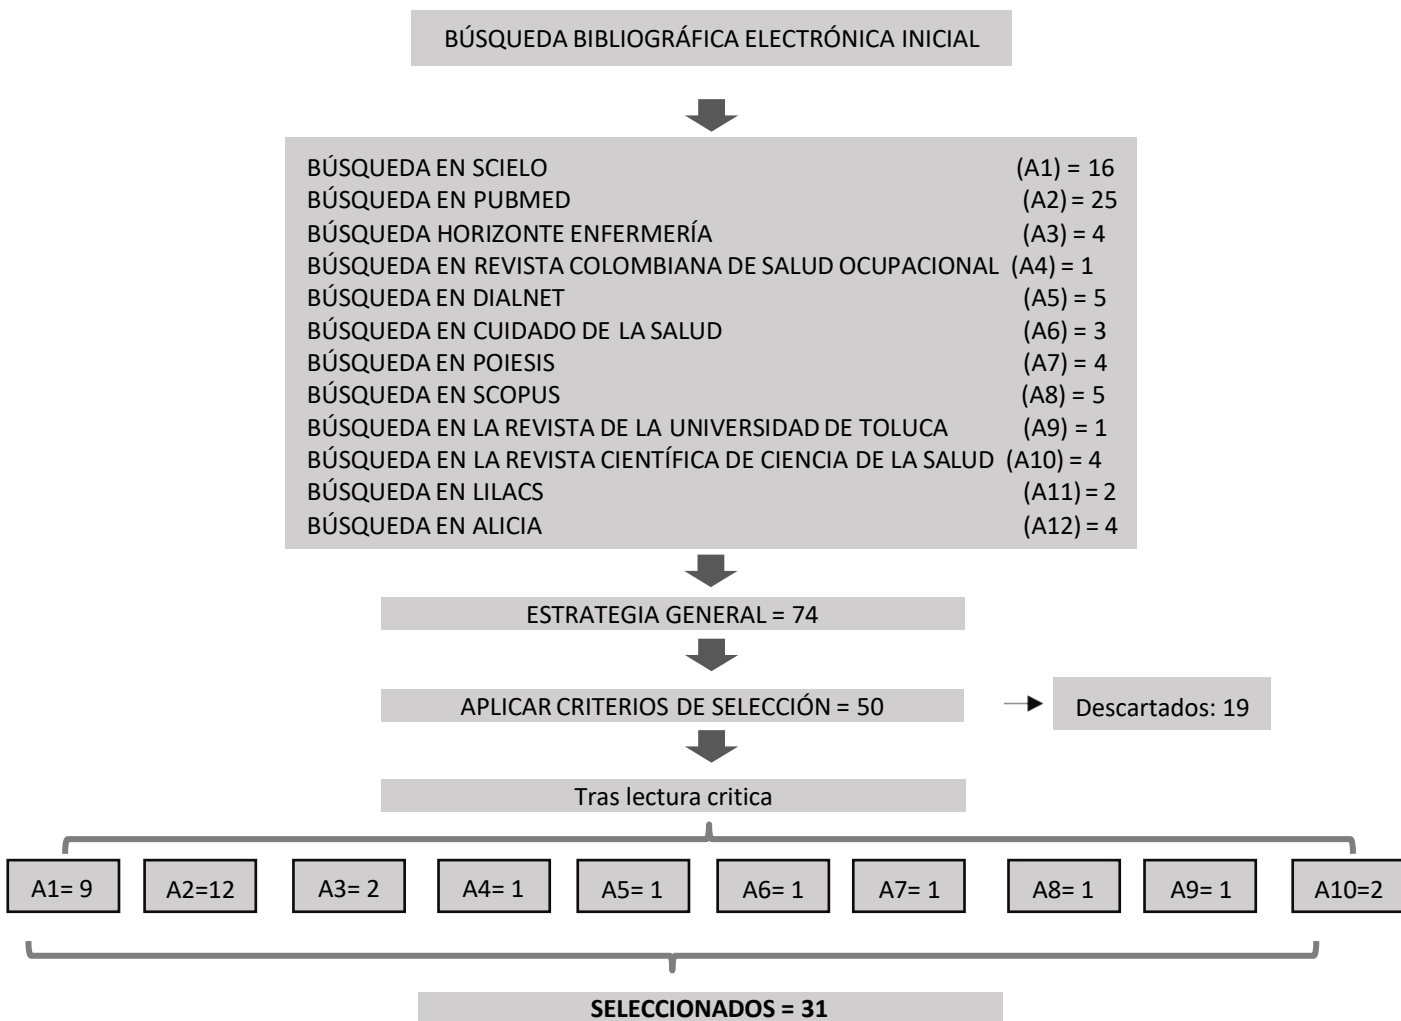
BÚSQUEDA BIBLIOGRÁFICA ELECTRÓNICA INICIAL

BÚSQUEDA EN SCIELO (A1) = 16
BÚSQUEDA EN PUBMED (A2) = 25
BÚSQUEDA HORIZONTE ENFERMERÍA (A3) = 4
BÚSQUEDA EN REVISTA COLOMBIANA DE SALUD OCUPACIONAL (A4) = 1
BÚSQUEDA EN DIALNET (A5) = 5
BÚSQUEDA EN CUIDADO DE LA SALUD (A6) = 3
BÚSQUEDA EN POIESIS (A7) = 4
BÚSQUEDA EN SCOPUS (A8) = 5
BÚSQUEDA EN LA REVISTA DE LA UNIVERSIDAD DE TOLUCA (A9) = 1
BÚSQUEDA EN LA REVISTA CIENTÍFICA DE CIENCIA DE LA SALUD (A10) = 4
BÚSQUEDA EN LILACS (A11) = 2
BÚSQUEDA EN ALICIA (A12) = 4

ESTRATEGIA GENERAL = 74

APLICAR CRITERIOS DE SELECCIÓN = 50

Descartados: 19

Tras lectura critica

A1= 9
A2=12
A3= 2
A4= 1
A5= 1
A6= 1
A7= 1
A8= 1
A9= 1
A10=2

SELECCIONADOS = 31